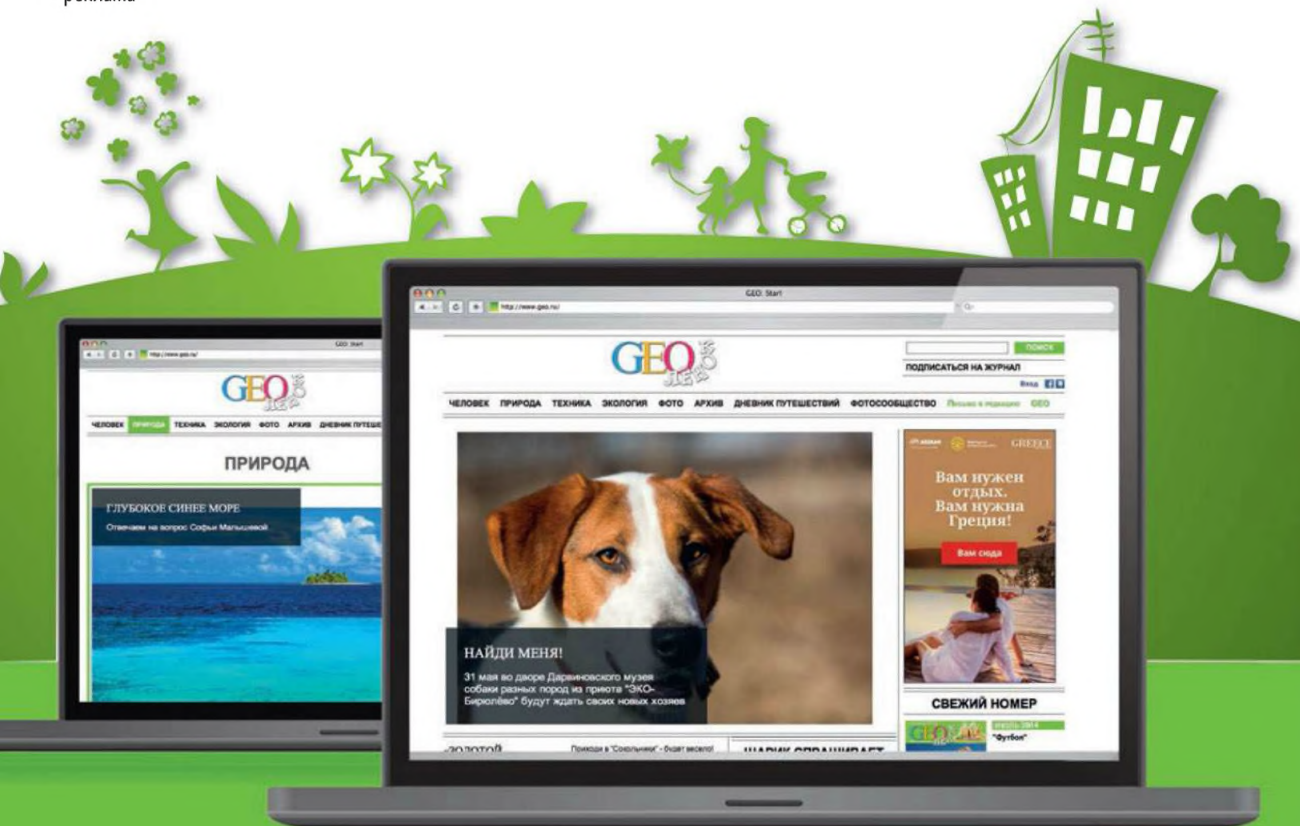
реклама

GEO: Start
http://www.geo.ru/
GEO лёнок
ЧЕЛОВЕК ПРИРОДА ТЕХНИКА ЭКОЛОГИЯ ФОТО АРХИВ ДНЕВНИК ПУТЕШЕ
ПРИРОДА
ГЛУБОКОЕ СИНЕЕ МОРЕ
Отвечаем на вопрос Софьи Малышевой

GEO: Start
http://www.geo.ru/
GEO лёнок
ПОИСК
ПОДПИСАТЬСЯ НА ЖУРНАЛ
Вход
ЧЕЛОВЕК ПРИРОДА ТЕХНИКА ЭКОЛОГИЯ ФОТО АРХИВ ДНЕВНИК ПУТЕШЕСТВИЙ ФОТОСООБЩЕСТВО Письмо в редакцию GEO
НАЙДИ МЕНЯ!
31 мая во дворе Дарвиновского музея собаки разных пород из приюта "ЭКО-Бирюлёво" будут ждать своих новых хозяев
GREECE
Вам нужен отдых. Вам нужна Греция!
Вам сюда
СВЕЖИЙ НОМЕР
"Футбол"
ЗОЛОТОЙ
Природа в "Сокольниках" - будет весело!
ШАРИК СПРАШИВАЕТ